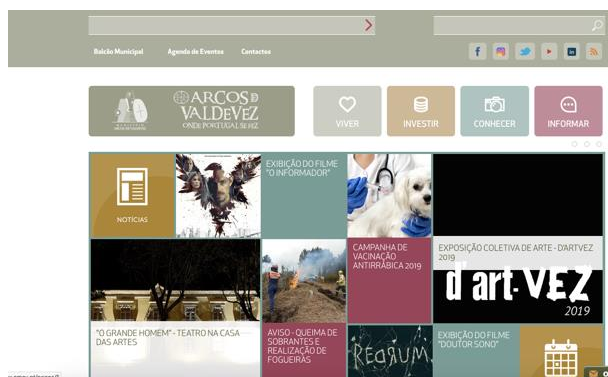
Balcão Municipal
Agenda de Eventos
Contactos

MUNICÍPIO ARCOS DE VALDEVEZ
ARCOS DE VALDEVEZ
ONDE PORTUGAL SE FEZ

VIVER
INVESTIR
CONHECER
INFORMAR

NOTÍCIAS

EXIBIÇÃO DO FILME "O INFORMADOR"

CAMPANHA DE VACINAÇÃO ANTIRRÁBICA 2019

EXPOSIÇÃO COLETIVA DE ARTE - D'ARTVEZ 2019

d'art-VEZ
2019

"O GRANDE HOMEM" - TEATRO NA CASA DAS ARTES

AVISO - QUEIMA DE SOBRANTES E REALIZAÇÃO DE FOGUEIRAS

REDRUM

EXIBIÇÃO DO FILME "DOUTOR SONO"